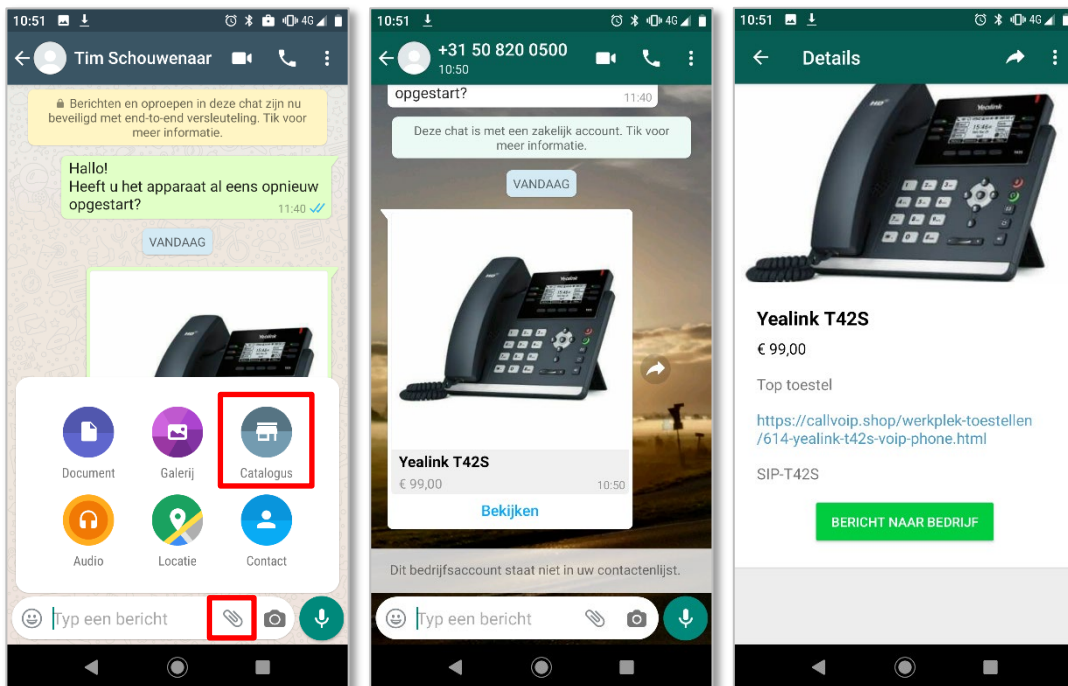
10:51 4G

Tim Schouwenaar

Berichten en oproepen in deze chat zijn nu beveiligd met end-to-end versleuteling. Tik voor meer informatie.

Hallo!
Heeft u het apparaat al eens opnieuw opgestart?
11:40

VANDAAG

Document
Galerij
Catalogus
Audio
Locatie
Contact

Typ een bericht

10:51 4G

+31 50 820 0500
10:50

opgestart?
11:40

Deze chat is met een zakelijk account. Tik voor meer informatie.

VANDAAG

Yealink T42S
€ 99,00
10:50
Bekijken

Dit bedrijfsaccount staat niet in uw contactenlijst.

Typ een bericht

10:51 4G

Details

Yealink T42S
€ 99,00

Top toestel

https://callvoip.shop/werkplek-toestellen/614-yealink-t42s-voip-phone.html

SIP-T42S

BERICHT NAAR BEDRIJF